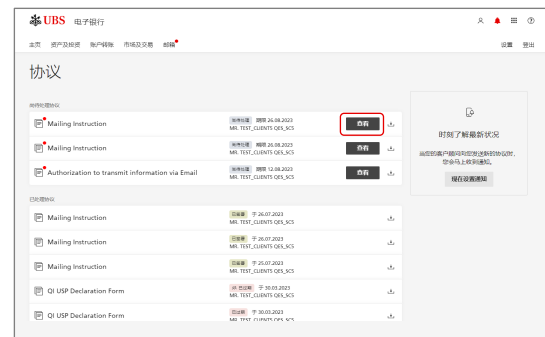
UBS 电子银行

主页 资产及投资 账户转账 市场及交易 邮箱

设置 登出

协议

等待处理协议

Mailing Instruction
等待处理 期限 26.08.2023
MR. TEST_CLIENTS QES_SCS
查看

Mailing Instruction
等待处理 期限 26.08.2023
MR. TEST_CLIENTS QES_SCS
查看

Authorization to transmit information via Email
等待处理 期限 12.08.2023
MR. TEST_CLIENTS QES_SCS
查看

时刻了解最新状况

当您的客户顾问向您发送新的协议时，您会马上收到通知。

现在设置通知

已处理协议

Mailing Instruction
已签署 于 26.07.2023
MR. TEST_CLIENTS QES_SCS

Mailing Instruction
已签署 于 26.07.2023
MR. TEST_CLIENTS QES_SCS

Mailing Instruction
已签署 于 25.07.2023
MR. TEST_CLIENTS QES_SCS

QI USP Declaration Form
已过期 于 30.03.2023
MR. TEST_CLIENTS QES_SCS

QI USP Declaration Form
已签署 于 30.03.2023
MR. TEST_CLIENTS QES_SCS